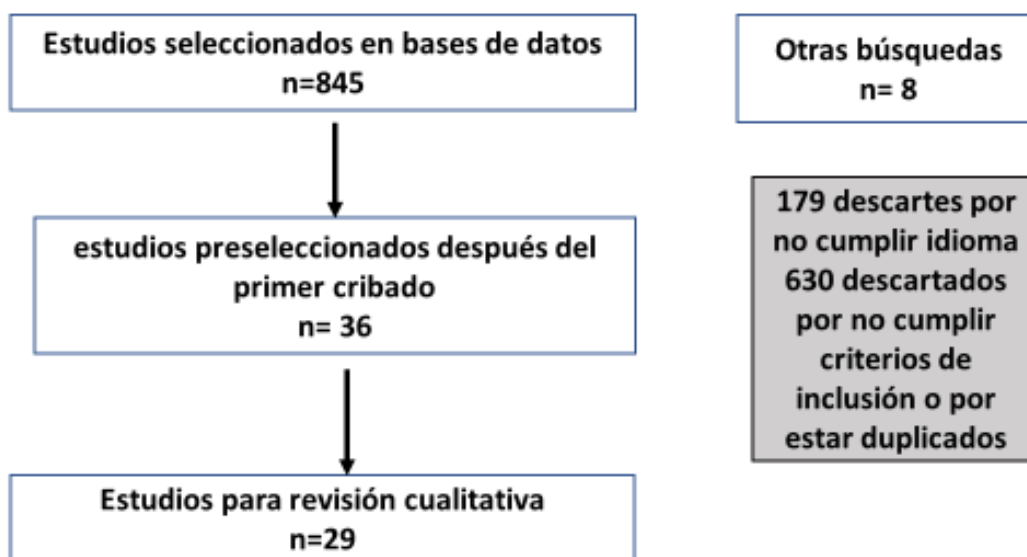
Estudios seleccionados en bases de datos
n=845

Otras búsquedas
n= 8

179 descartes por no cumplir idioma
630 descartados por no cumplir criterios de inclusión o por estar duplicados

estudios preseleccionados después del primer cribado
n= 36

Estudios para revisión cualitativa
n=29